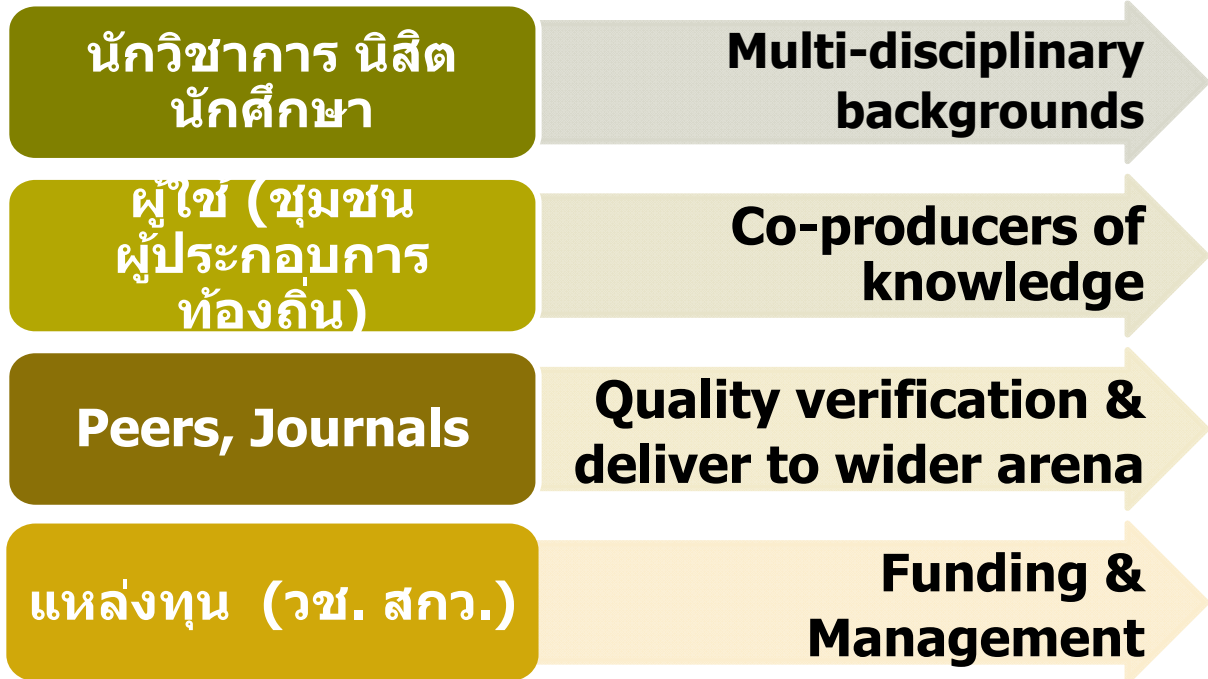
นักวิชาการ นิสิต นักศึกษา

Multi-disciplinary backgrounds

ผู้ใช้ (ชุมชน ผู้ประกอบการ ท้องถิ่น)

Co-producers of knowledge

Peers, Journals

Quality verification & deliver to wider arena

แหล่งทุน (วช. สกว.)

Funding & Management